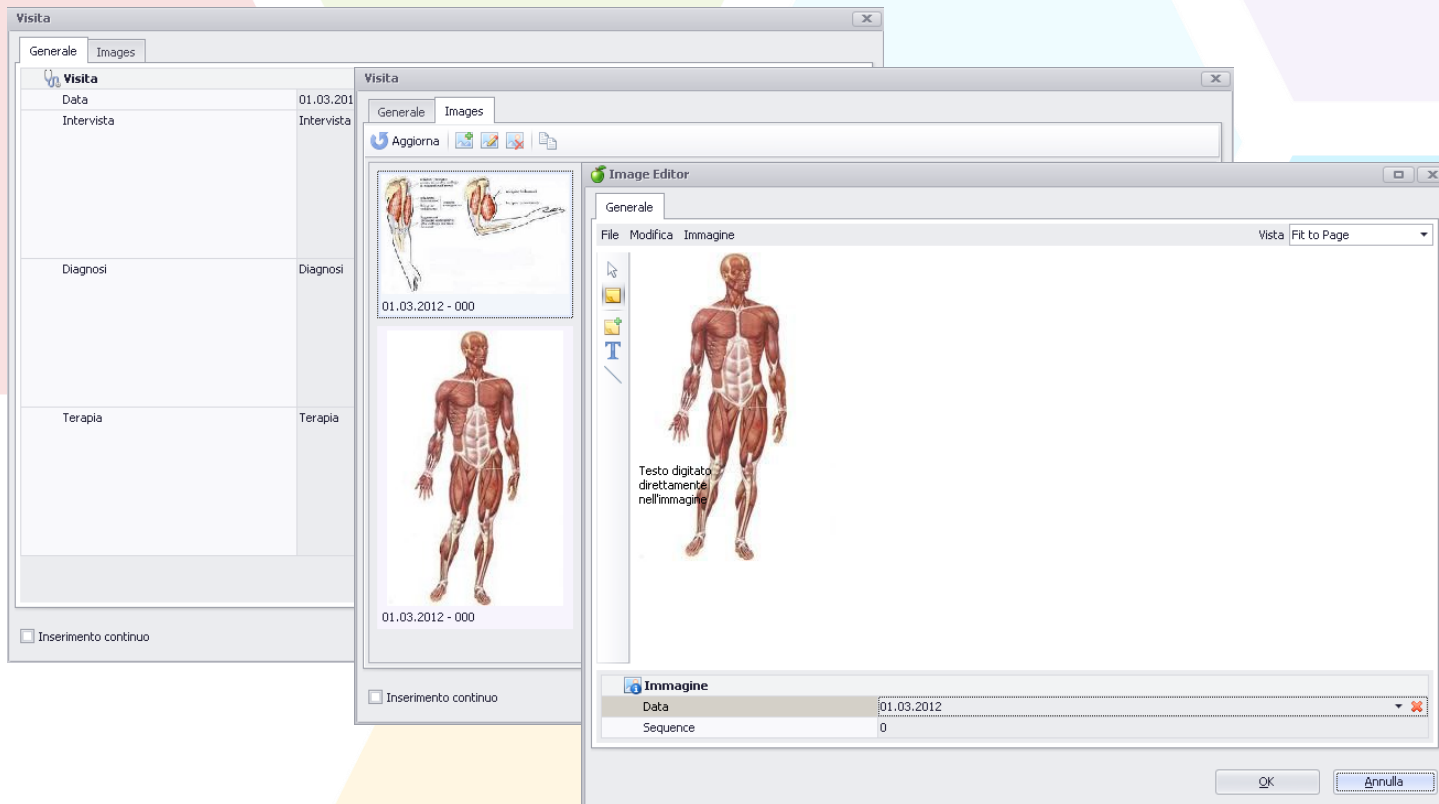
Visita

Generale | Images

Visita

| | |
|---|---|
| Data | 01.03.201 |
| Intervista | Intervista |
| Diagnosi | Diagnosi |
| Terapia | Terapia |

Inserimento continuo

Visita

Generale | Images

Aggiorna

01.03.2012 - 000

01.03.2012 - 000

Inserimento continuo

Image Editor

Generale

File Modifica Immagine

Vista Fit to Page

Testo digitato direttamente nell'immagine

Immagine

| | |
|---|---|
| Data | 01.03.2012 |
| Sequence | 0 |

OK Annulla